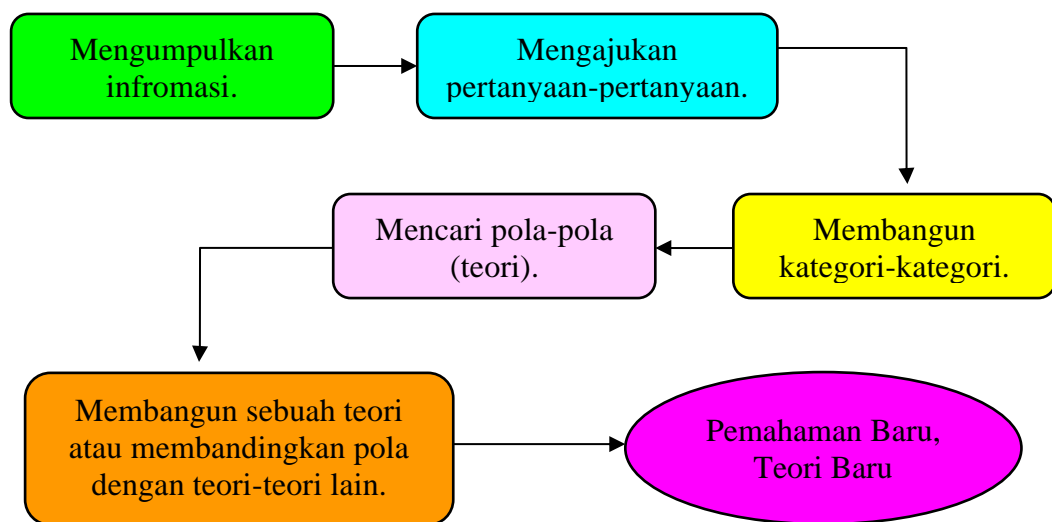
Mengumpulkan infromasi.

Mengajukan pertanyaan-pertanyaan.

Membangun kategori-kategori.

Mencari pola-pola (teori).

Membangun sebuah teori atau membandingkan pola dengan teori-teori lain.

Pemahaman Baru, Teori Baru